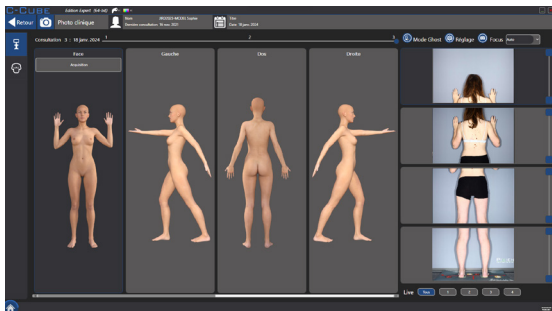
C-CUBE Edition Expert (64-bit)

Retour

Photo clinique

Nom PROSSER-MEJOG Sophie
Dernière consultation: 18 janv. 2024

Titre
Date: 18 janv. 2024

Consultation 3 : 18 janv. 2024

1

2

3

Mode Ghost

Réglage

Focus

Auto

Face

Acquisition

Gauche

Dos

Droite

Live

Non